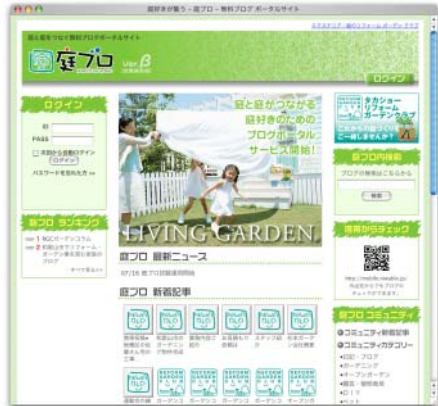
庭好きが集う - 庭ブロ - 無料ブログ ポータルサイト

庭と庭をつなぐ無料ブログポータルサイト

庭ブロ

Ver β

ログイン

ログイン

ID

PASS

次回から自動ログイン

ログイン

パスワードを忘れた方 >>

庭ブロ ランキング

1

2

庭と庭がつながる
庭好きのための
ブログポータル
サービス開始!

LIVING GARDEN

庭ブロ 最新ニュース

07/16 庭ブロ試験運用開始

庭ブロ 新着記事

タカショー
ガーデンクラブ

庭ブロ内検索

ブログの検索はこちらから

検索

携帯からチェック

庭ブロ コミュニティ

●コミュニティ新着記事

●コミュニティカテゴリー

・ガーデニング

・DIY

・ペット